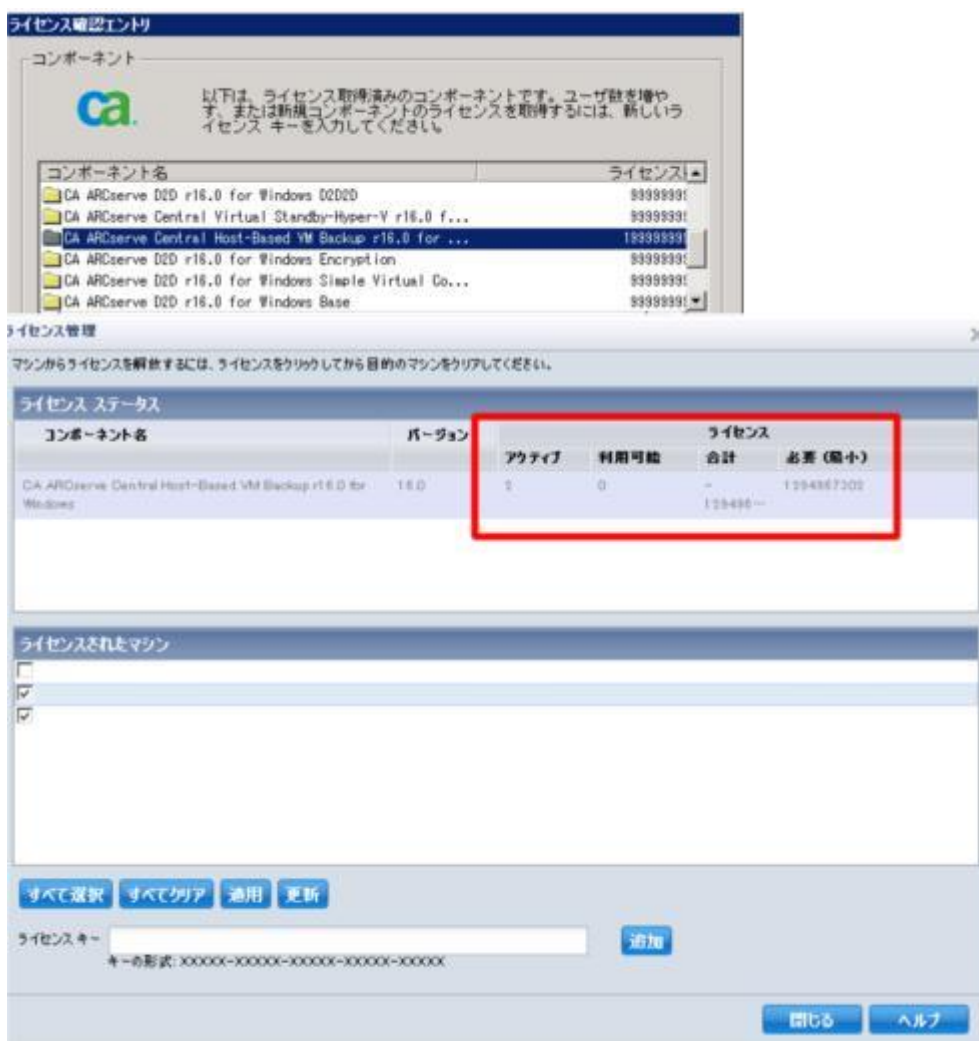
ライセンス確認エントリ

コンポーネント

ca.

以下は、ライセンス取得済みのコンポーネントです。ユーザ数を増やす、または新規コンポーネントのライセンスを取得するには、新しいライセンス キーを入力してください。

| コンポーネント名 | ライセンス |
|---|---|
| CA ARCserve D2D r16.0 for Windows D2D2D | 9999999 |
| CA ARCserve Central Virtual Standby-Hyper-V r16.0 f... | 9999999 |
| CA ARCserve Central Host-Based VM Backup r16.0 for ... | 1999999 |
| CA ARCserve D2D r16.0 for Windows Encryption | 9999999 |
| CA ARCserve D2D r16.0 for Windows Simple Virtual Co... | 9999999 |
| CA ARCserve D2D r16.0 for Windows Base | 9999999 |

ライセンス管理

マシンからライセンスを解放するには、ライセンスをクリックしてから目的のマシンをクリアしてください。

ライセンス ステータス

| コンポーネント名 | バージョン | ライセンス アクティブ | 利用可能 | 合計 | 必要 (最小) |
|---|---|---|---|---|---|
| CA ARCserve Central Host-Based VM Backup r16.0 for Windows | 16.0 | 2 | 0 | - 123456-- | 1234567300 |

ライセンスされたマシン

すべて選択 すべてクリア 適用 更新

ライセンス キー

キーの形式: XXXXX-XXXXX-XXXXX-XXXXX-XXXXX

追加

閉じる ヘルプ